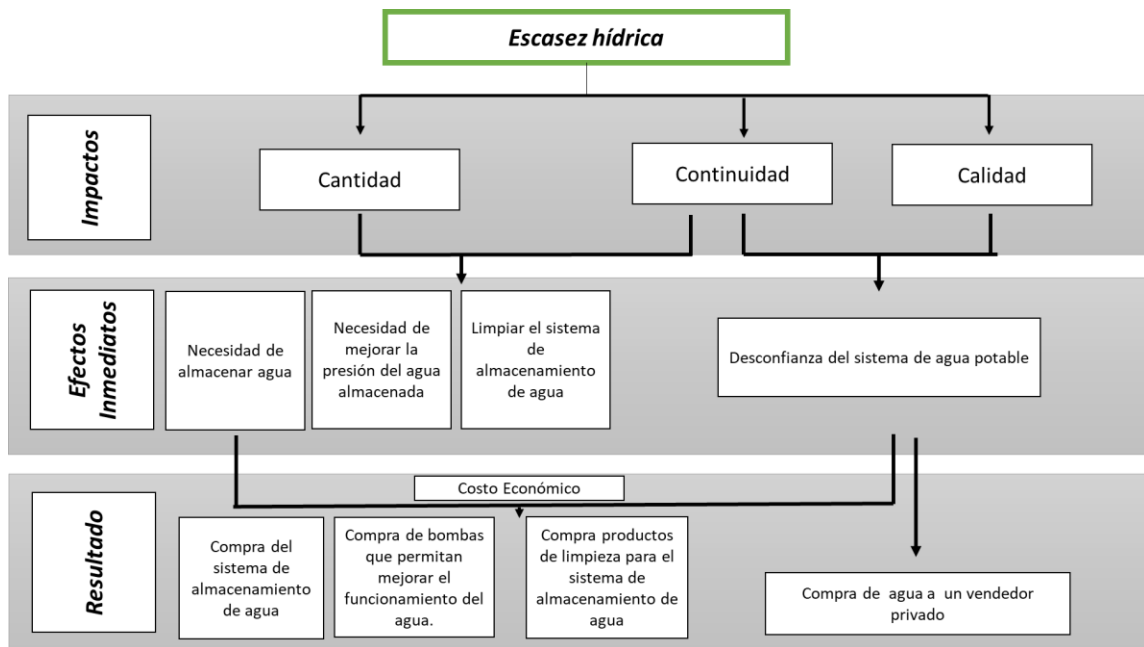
Escasez hídrica

Impactos

Cantidad

Continuidad

Calidad

Efectos Inmediatos

Necesidad de almacenar agua

Necesidad de mejorar la presión del agua almacenada

Limpiar el sistema de almacenamiento de agua

Desconfianza del sistema de agua potable

Resultado

Costo Económico

Compra del sistema de almacenamiento de agua

Compra de bombas que permitan mejorar el funcionamiento del agua.

Compra productos de limpieza para el sistema de almacenamiento de agua

Compra de agua a un vendedor privado